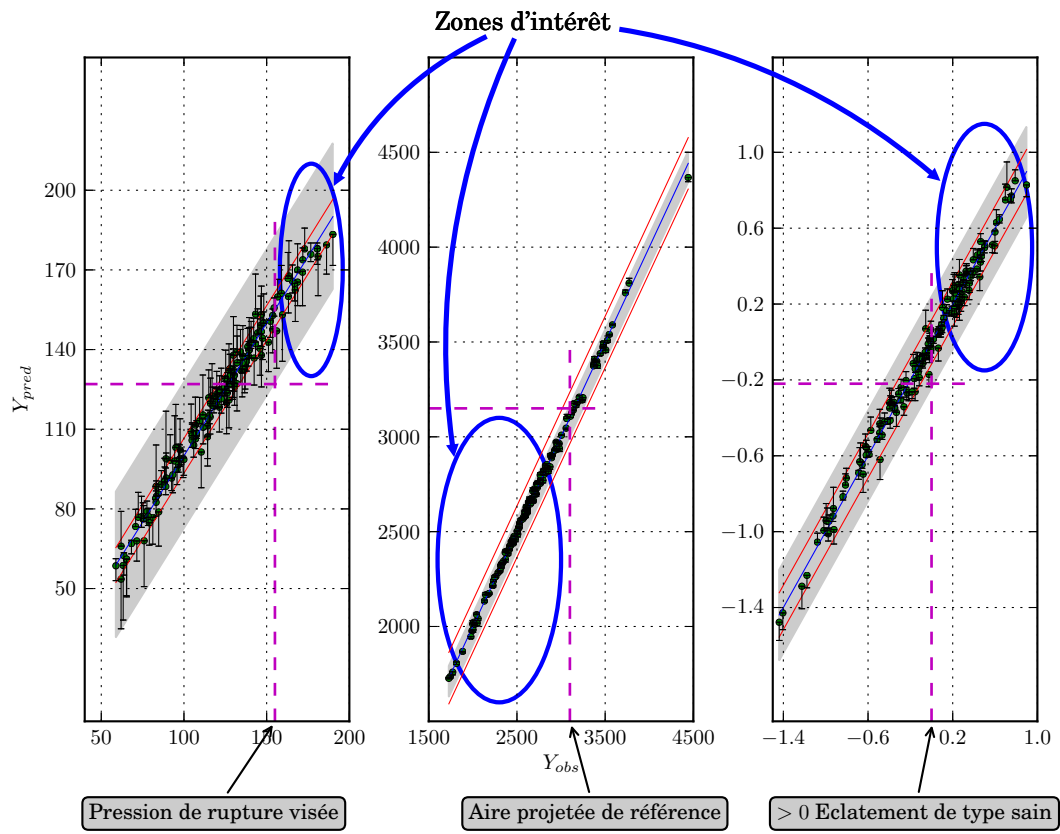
Zones d’intérêt

200
170
140
110
80
50
$Y_{pred}$
50 100 150 200

4500
4000
3500
3000
2500
2000
1500 2500 3500 4500
$Y_{obs}$

1.0
0.6
0.2
−0.2
−0.6
−1.0
−1.4
−1.4 −0.6 0.2 1.0

Pression de rupture visée

Aire projetée de référence

$> 0$ Eclatement de type sain